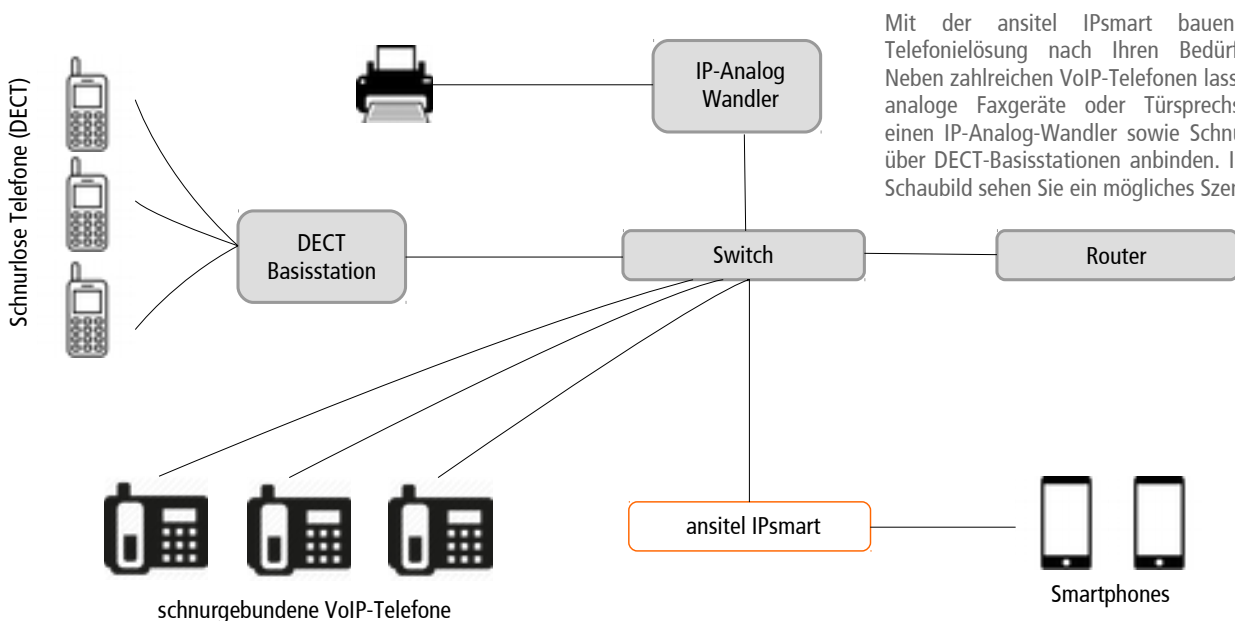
Mit der ansitel IPsmart bauen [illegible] Telefonielösung nach Ihren Bedürf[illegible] Neben zahlreichen VoIP-Telefonen lass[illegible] analoge Faxgeräte oder Türsprechs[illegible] einen IP-Analog-Wandler sowie Schnu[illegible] über DECT-Basisstationen anbinden. I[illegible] Schaubild sehen Sie ein mögliches Szen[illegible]

Schnurlose Telefone (DECT)

IP-Analog Wandler

DECT Basisstation

Switch

Router

ansitel IPsmart

schnurgebundene VoIP-Telefone

Smartphones